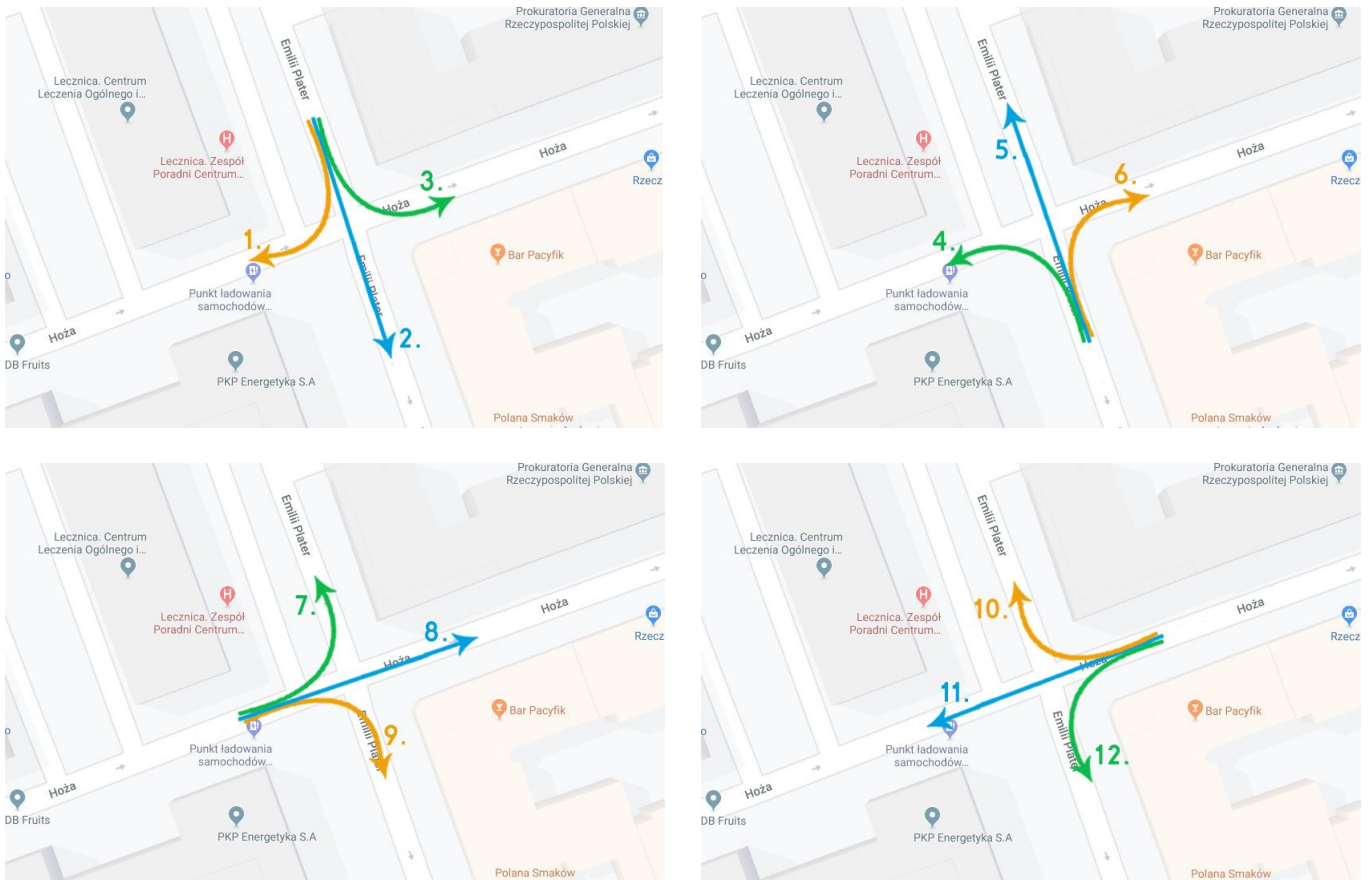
Prokuratoria Generalna Rzeczypospolitej Polskiej
Emilii Plater
Lecznica. Centrum Leczenia Ogólnego i...
Lecznica. Zespół Poradni Centrum...
Hoża
3.
Hoża
1.
Bar Pacyfik
Emilii Plater
Punkt ładowania samochodów...
2.
Hoża
DB Fruits
PKP Energetyka S.A
Polana Smaków

Prokuratoria Generalna Rzeczypospolitej Polskiej
Emilii Plater
Lecznica. Centrum Leczenia Ogólnego i...
5.
Lecznica. Zespół Poradni Centrum...
Hoża
Rzecz
6.
Hoża
4.
Bar Pacyfik
Emilii
Punkt ładowania samochodów...
Hoża
DB Fruits
PKP Energetyka S.A
Polana Smaków

Prokuratoria Generalna Rzeczypospolitej Polskiej
Emilii Plater
Lecznica. Centrum Leczenia Ogólnego i...
Lecznica. Zespół Poradni Centrum...
7.
8.
Hoża
Rzecz
Hoża
Bar Pacyfik
Emilii Pla
9.
Punkt ładowania samochodów...
Hoża
DB Fruits
PKP Energetyka S.A
Polana Smaków

Prokuratoria Generalna Rzeczypospolitej Polskiej
Emilii Plater
Lecznica. Centrum Leczenia Ogólnego i...
Lecznica. Zespół Poradni Centrum...
10.
Hoża
Rzecz
Hoża
11.
Bar Pacyfik
Emilii
Punkt ładowania samochodów...
12.
Hoża
DB Fruits
PKP Energetyka S.A
Polana Smaków